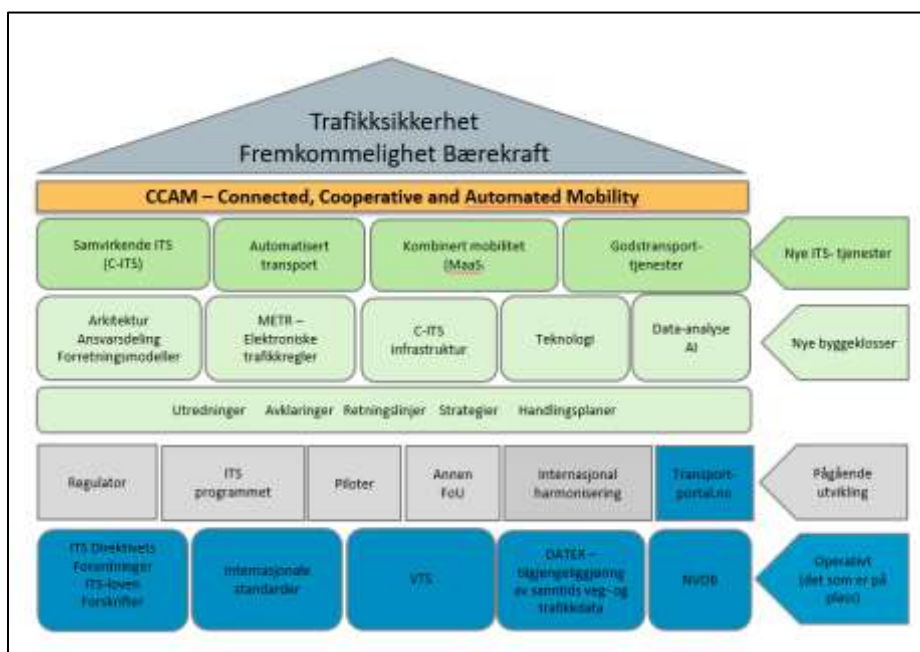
Trafikksikkerhet
Fremkommelighet Bærekraft

CCAM – Connected, Cooperative and Automated Mobility

Samvirkende ITS (C-ITS)

Automatisert transport

Kombinert mobilitet (MaaS)

Godstransport-tjenester

Nye ITS- tjenester

Arkitektur Ansvarsdeling Forretningsmodeller

METR – Elektroniske trafikkregler

C-ITS infrastruktur

Teknologi

Data-analyse AI

Nye byggeklosser

Utredninger Avklaringer Retningslinjer Strategier Handlingsplaner

Regulator

ITS programmet

Piloter

Annen FoU

Internasjonal harmonisering

Transport-portal.no

Pågående utvikling

ITS Direktivets Forordninger ITS-loven Forskrifter

Internasjonale standarder

VTS

DATEX – tilgjengeliggjøring av sanntids veg- og trafikkdata

NVDB

Operativt (det som er på plass)